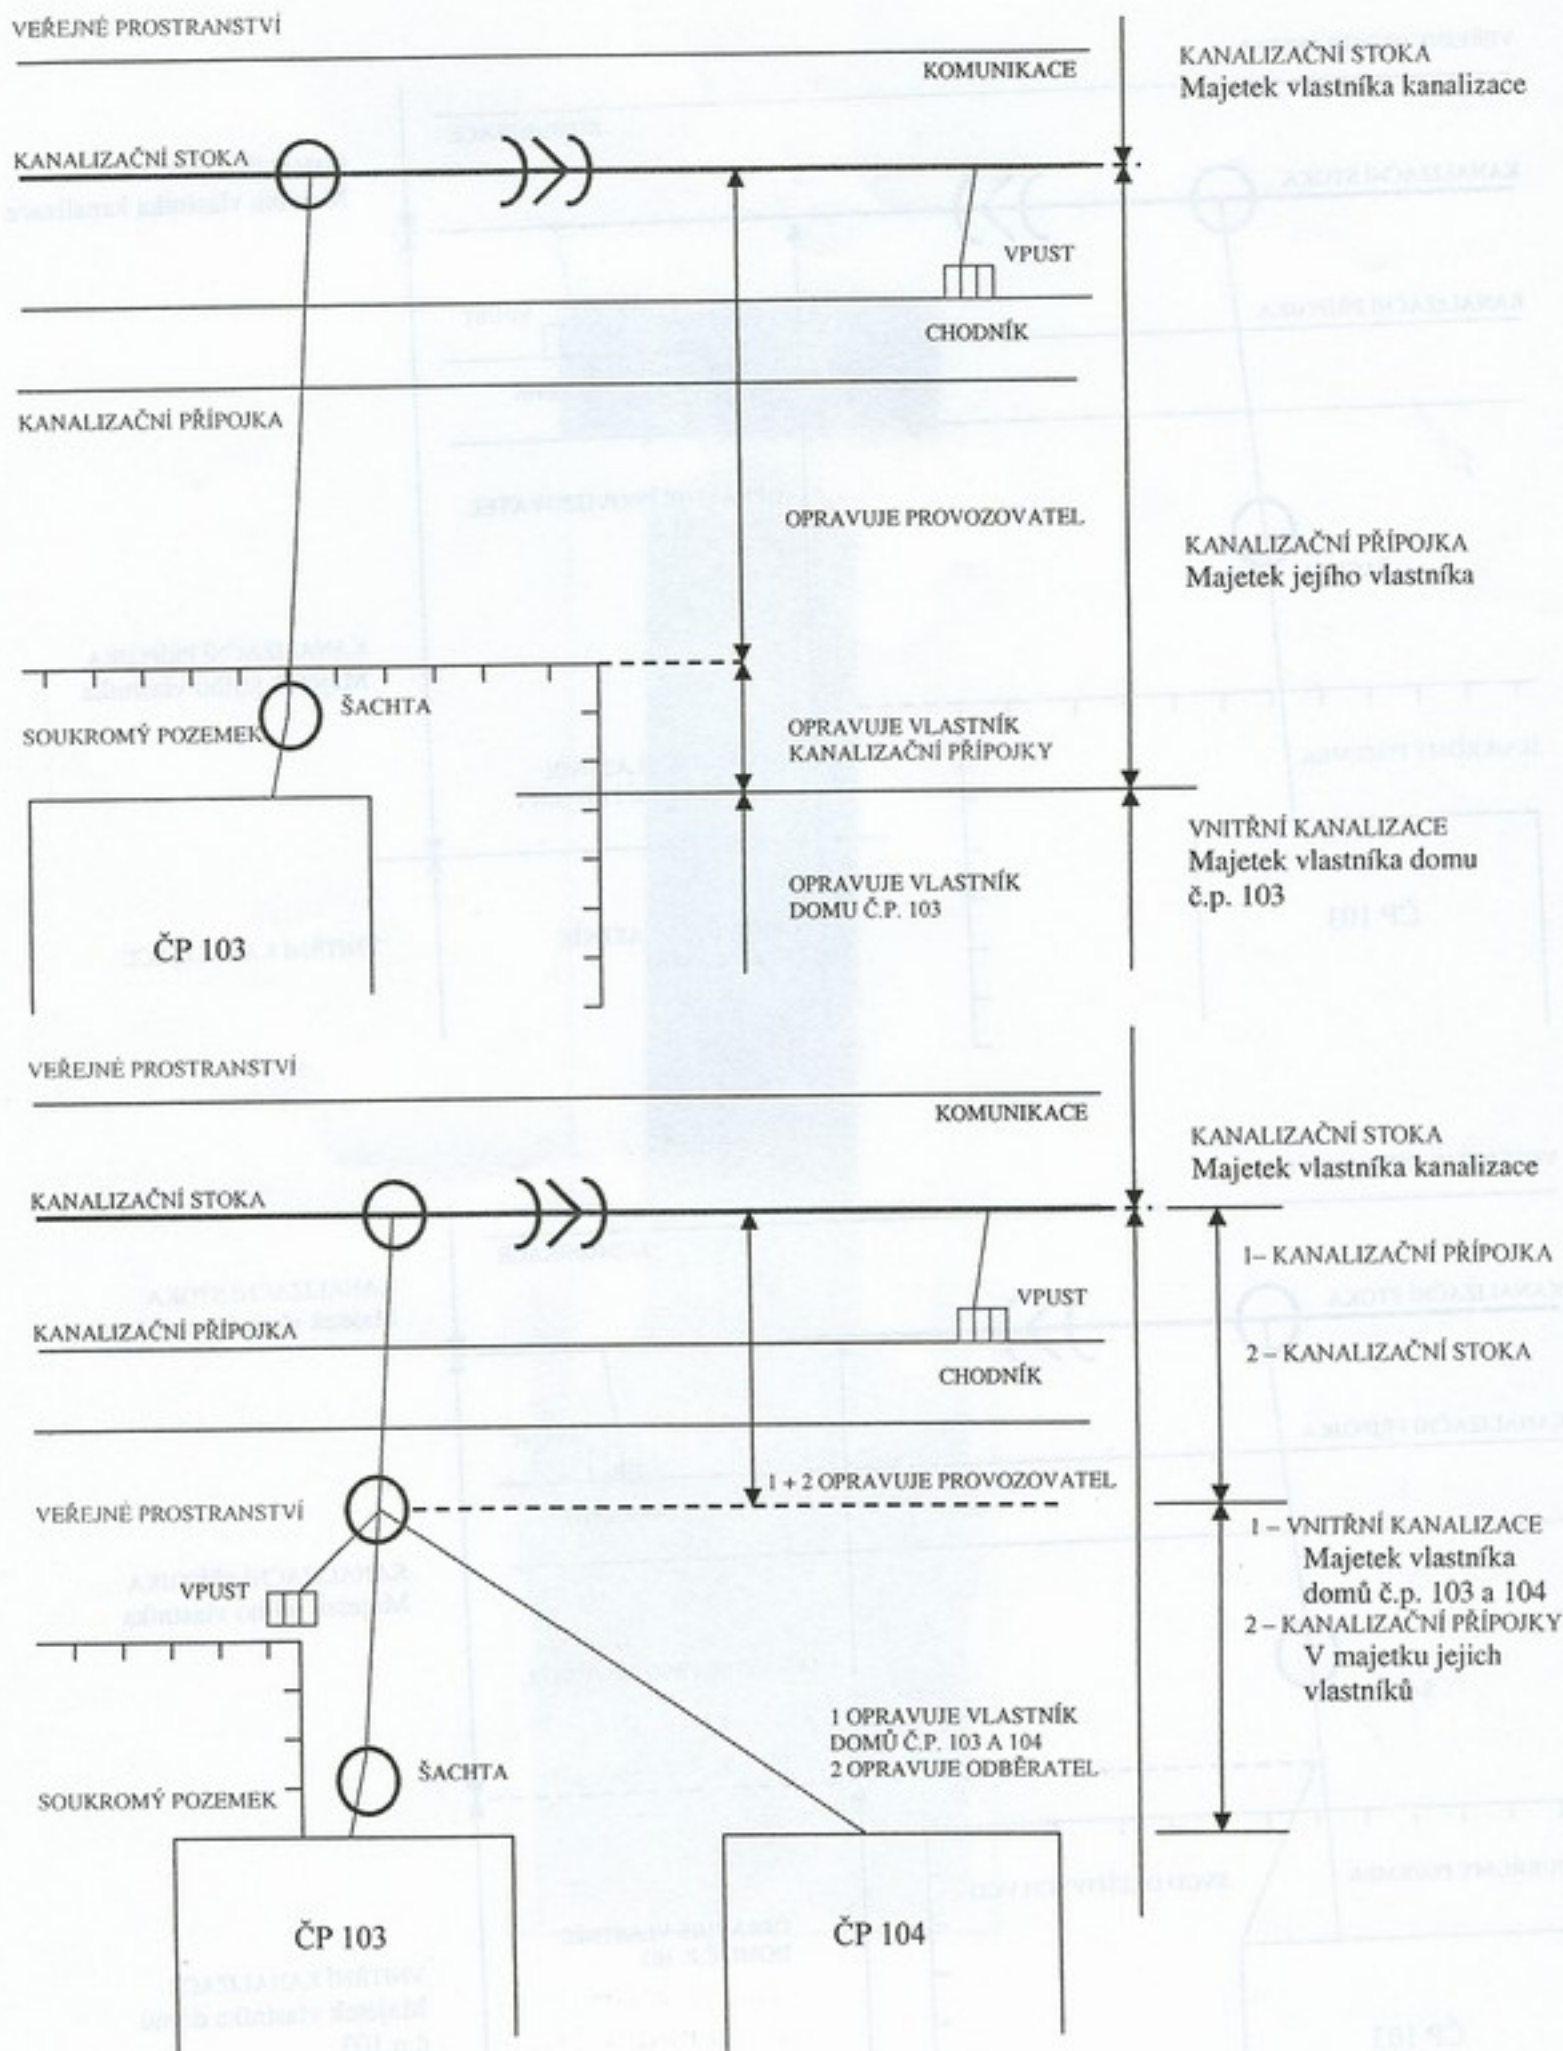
VEŘEJNÉ PROSTRANSTVÍ

KOMUNIKACE

KANALIZAČNÍ STOKA
Majetek vlastníka kanalizace

KANALIZAČNÍ STOKA

VPUST

CHODNÍK

KANALIZAČNÍ PŘÍPOJKA

OPRAVUJE PROVOZOVATEL

KANALIZAČNÍ PŘÍPOJKA
Majetek jejího vlastníka

ŠACHTA

SOUKROMÝ POZEMEK

OPRAVUJE VLASTNÍK KANALIZAČNÍ PŘÍPOJKY

VNITŘNÍ KANALIZACE
Majetek vlastníka domu č.p. 103

OPRAVUJE VLASTNÍK DOMU Č.P. 103

ČP 103

VEŘEJNÉ PROSTRANSTVÍ

KOMUNIKACE

KANALIZAČNÍ STOKA
Majetek vlastníka kanalizace

KANALIZAČNÍ STOKA

1– KANALIZAČNÍ PŘÍPOJKA

VPUST

KANALIZAČNÍ PŘÍPOJKA

2 – KANALIZAČNÍ STOKA

CHODNÍK

1 + 2 OPRAVUJE PROVOZOVATEL

VEŘEJNÉ PROSTRANSTVÍ

1 – VNITŘNÍ KANALIZACE
Majetek vlastníka domů č.p. 103 a 104
2 – KANALIZAČNÍ PŘÍPOJKY
V majetku jejich vlastníků

VPUST

1 OPRAVUJE VLASTNÍK DOMŮ Č.P. 103 A 104
2 OPRAVUJE ODBĚRATEL

ŠACHTA

SOUKROMÝ POZEMEK

ČP 103

ČP 104